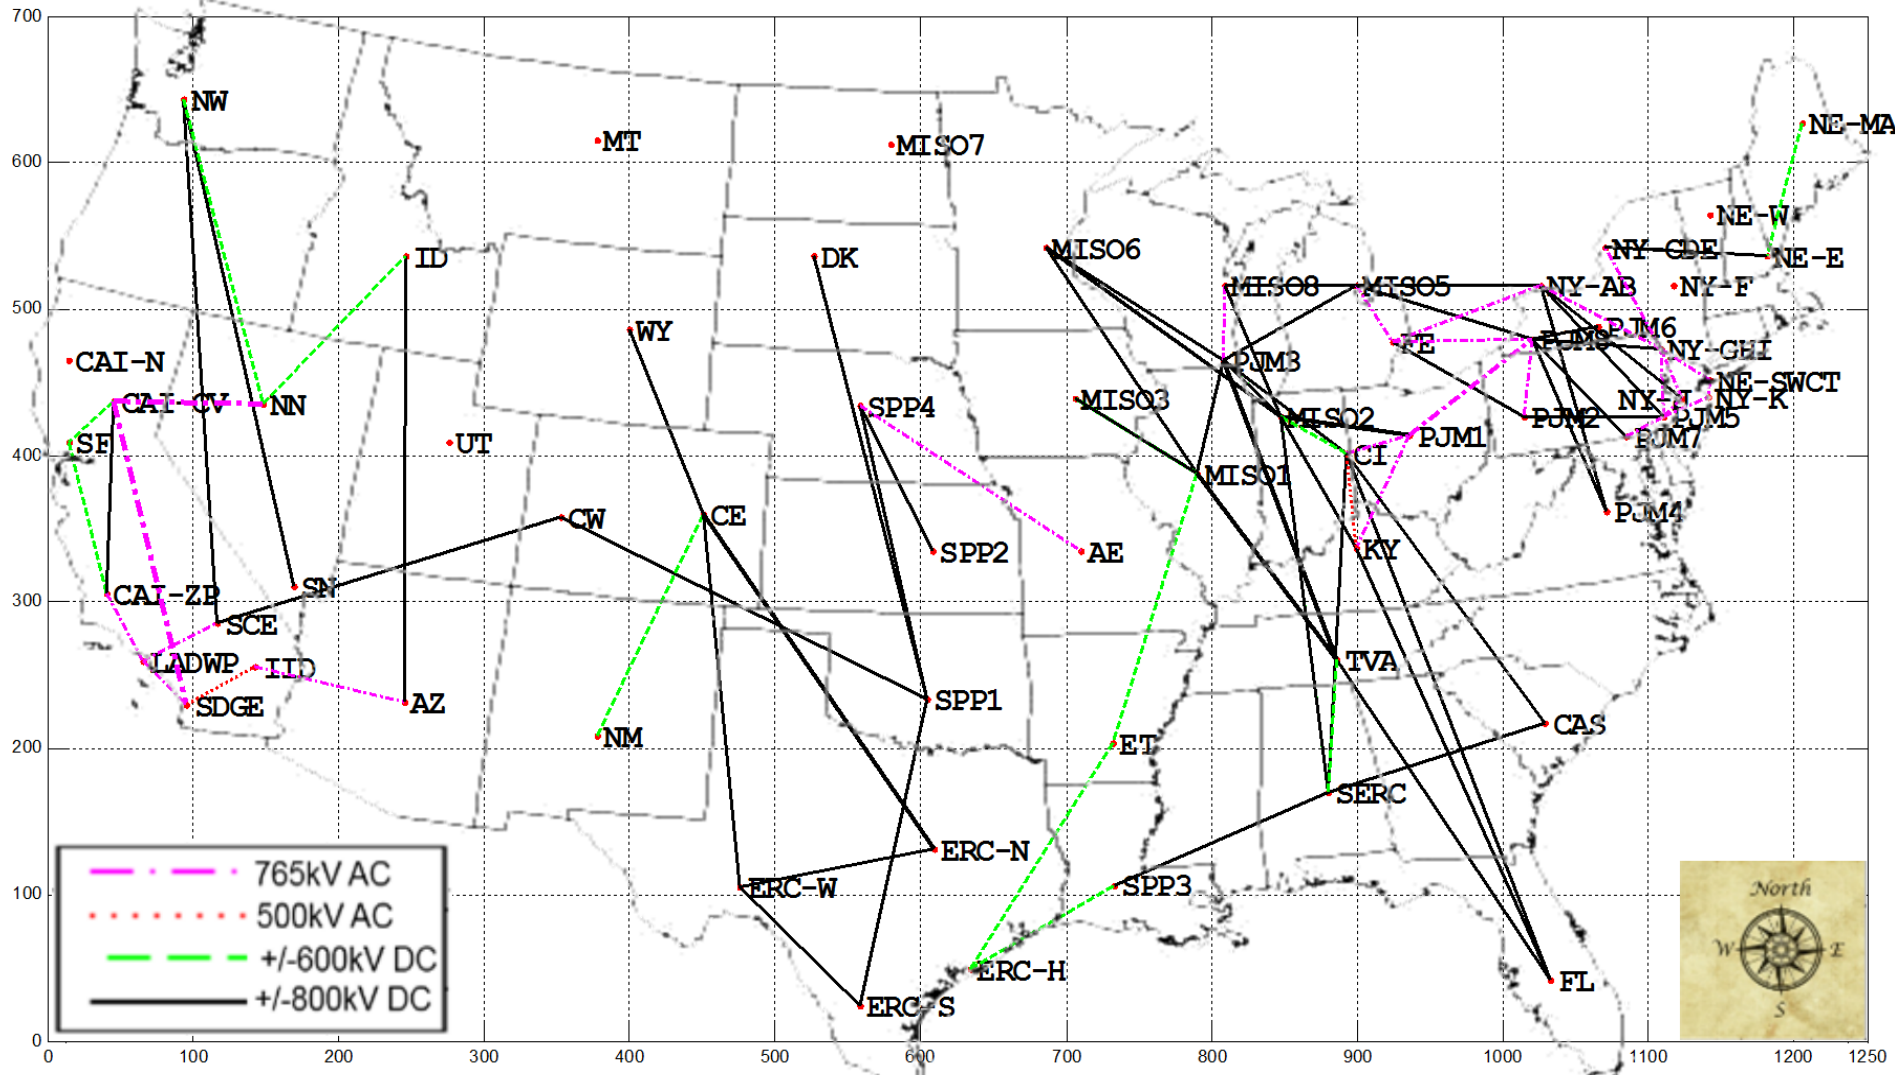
700
600
500
400
300
200
100
0

0 100 200 300 400 500 600 700 800 900 1000 1100 1200 1250

NW
MT
MISO7
NE-MA
NE-W
NY-GDE
NE-E
ID
DK
MISO6
MISO8
MISO5
NY-AB
NY-F
WY
PJM6
CAI-N
FE
PJM3
NY-GHI
CAI-CV
NN
SPP4
MISO3
NE-SWCT
NY-J
NY-K
MISO2
PJM2
PJM5
SF
UT
PJM1
PJM7
CI
MISO1
CW
CE
PJM4
SPP2
AE
KY
SN
CAI-ZP
SCE
TVA
LADWP
IID
SPP1
AZ
SDGE
CAS
NM
ET
SERC
ERC-N
ERC-W
SPP3
ERC-H
FL
ERC-S

765kV AC
500kV AC
+/-600kV DC
+/-800kV DC

North
W
E
S